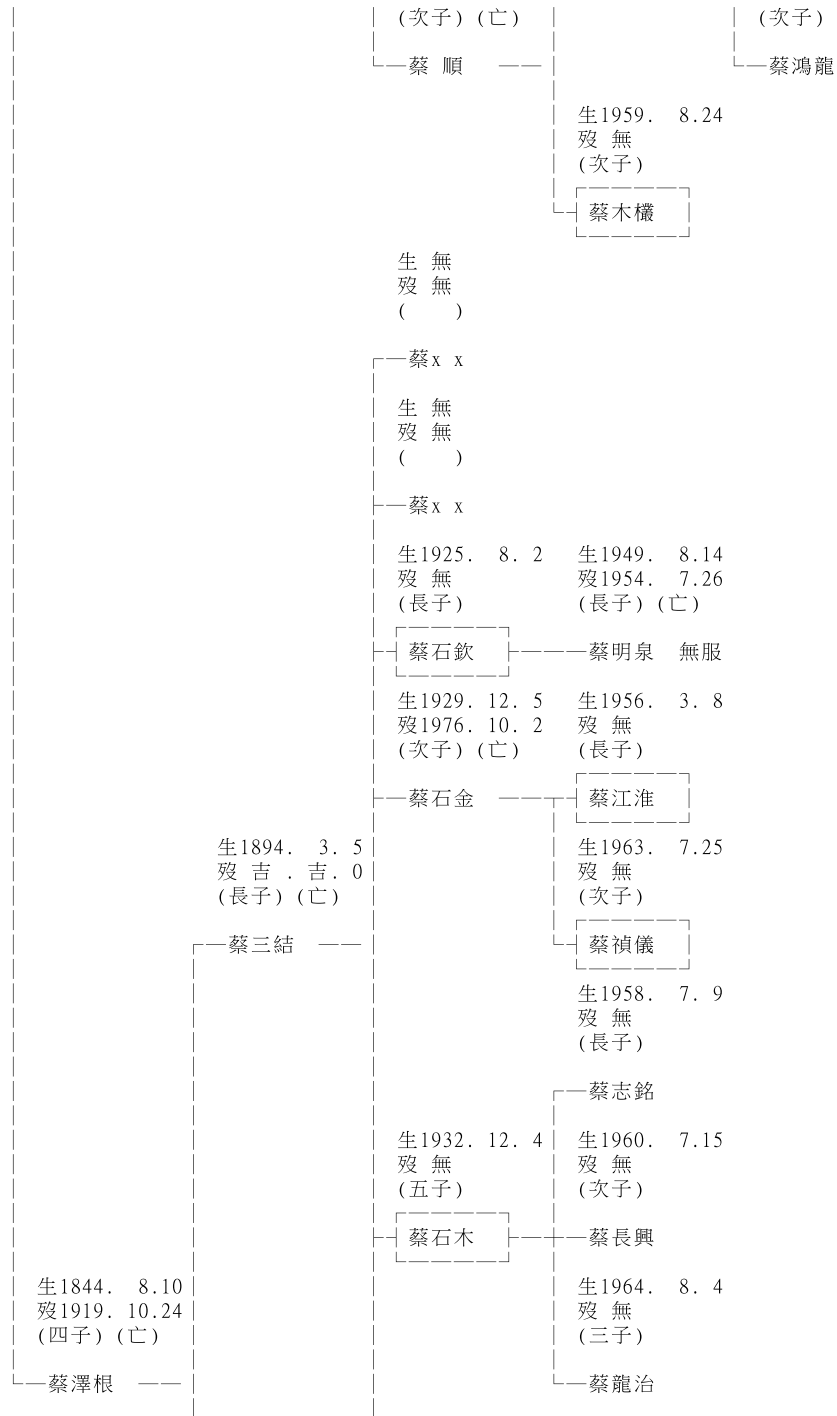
(次子)(亡)
蔡 順

(次子)
蔡鴻龍

生1959. 8.24
歿 無
(次子)
蔡木欉

生 無
歿 無
(　)
蔡x x

生 無
歿 無
(　)
蔡x x

生1925. 8. 2
歿 無
(長子)
蔡石欽

生1949. 8.14
歿1954. 7.26
(長子)(亡)
蔡明泉 無服

生1929. 12. 5
歿1976. 10. 2
(次子)(亡)
蔡石金

生1956. 3. 8
歿 無
(長子)
蔡江淮

生1894. 3. 5
歿 吉 . 吉. 0
(長子)(亡)
蔡三結

生1963. 7.25
歿 無
(次子)
蔡禎儀

生1958. 7. 9
歿 無
(長子)
蔡志銘

生1932. 12. 4
歿 無
(五子)
蔡石木

生1960. 7.15
歿 無
(次子)
蔡長興

生1844. 8.10
歿1919. 10.24
(四子)(亡)
蔡澤根

生1964. 8. 4
歿 無
(三子)
蔡龍治